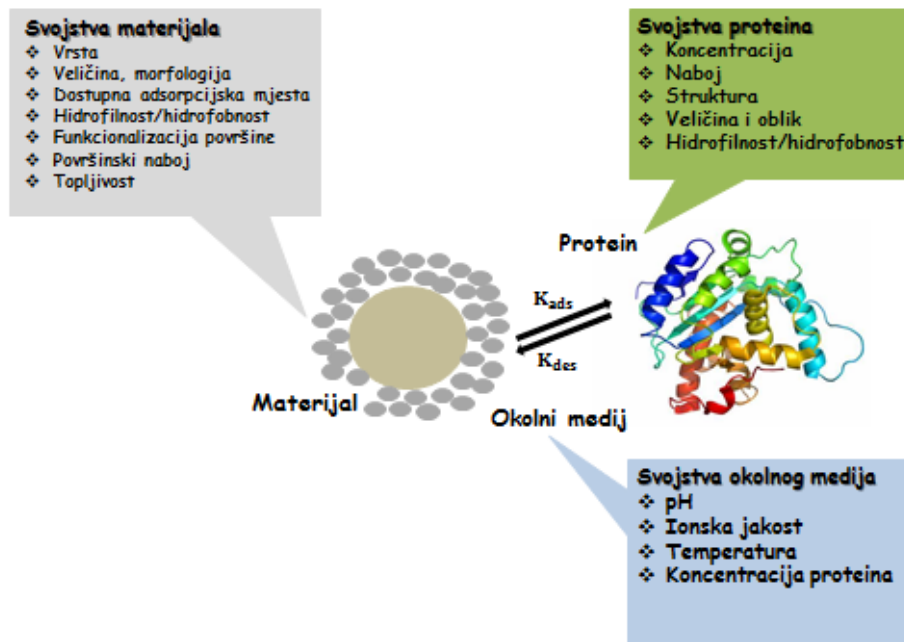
Svojstva materijala
❖ Vrsta
❖ Veličina, morfologija
❖ Dostupna adsorpcijska mjesta
❖ Hidrofilnost/hidrofobnost
❖ Funkcionalizacija površine
❖ Površinski naboj
❖ Topljivost

Svojstva proteina
❖ Koncentracija
❖ Naboj
❖ Struktura
❖ Veličina i oblik
❖ Hidrofilnost/hidrofobnost

Protein

$K_{ads}$

$K_{des}$

Materijal

Okolni medij

Svojstva okolnog medija
❖ pH
❖ Ionska jakost
❖ Temperatura
❖ Koncentracija proteina